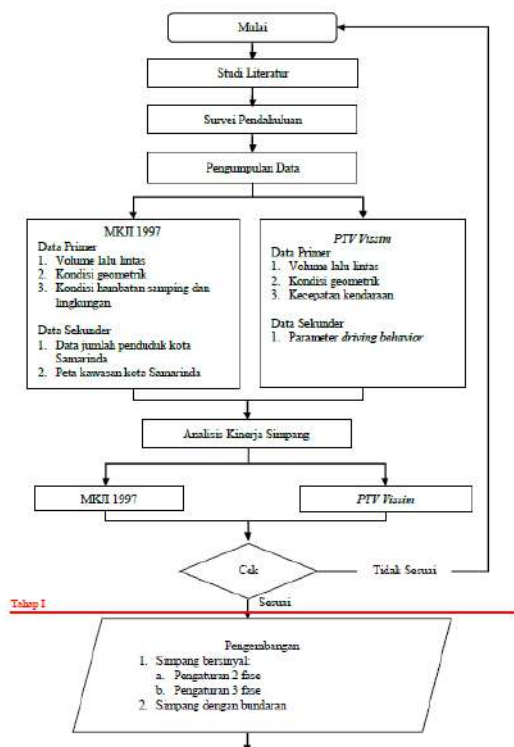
Mulai

Studi Literatur

Survei Pendahuluan

Pengumpulan Data

MKJI 1997
Data Primer
1. Volume lalu lintas
2. Kondisi geometrik
3. Kondisi hambatan samping dan lingkungan

Data Sekunder
1. Data jumlah penduduk kota Samarinda
2. Peta kawasan kota Samarinda

PTV Vissim
Data Primer
1. Volume lalu lintas
2. Kondisi geometrik
3. Kecepatan kendaraan

Data Sekunder
1. Parameter driving behavior

Analisis Kinerja Simpang

MKJI 1997

PTV Vissim

Cek

Tidak Sesuai

Tahap I

Sesuai

Pengembangan
1. Simpang bersinyal:
a. Pengaturan 2 fase
b. Pengaturan 3 fase
2. Simpang dengan bundaran